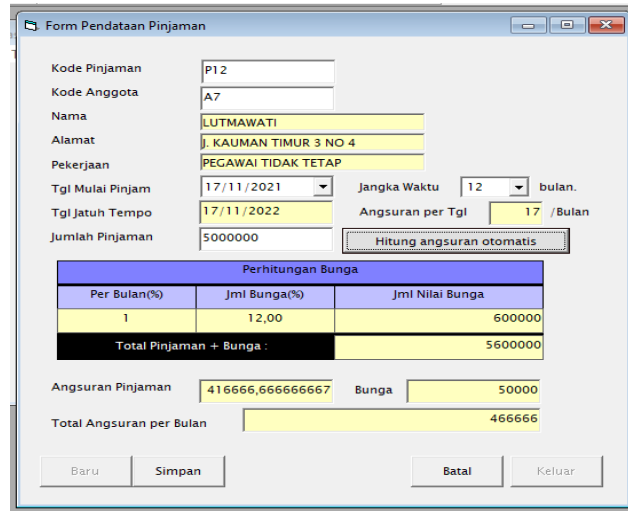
Form Pendataan Pinjaman

Kode Pinjaman P12
Kode Anggota A7
Nama LUTMAWATI
Alamat J. KAUMAN TIMUR 3 NO 4
Pekerjaan PEGAWAI TIDAK TETAP
Tgl Mulai Pinjam 17/11/2021
Jangka Waktu 12 bulan.
Tgl Jatuh Tempo 17/11/2022
Angsuran per Tgl 17 /Bulan
Jumlah Pinjaman 5000000
Hitung angsuran otomatis

| Perhitungan Bunga | | |
|---|---|---|
| Per Bulan(%) | Jml Bunga(%) | Jml Nilai Bunga |
| 1 | 12,00 | 600000 |
| Total Pinjaman + Bunga : | | 5600000 |

Angsuran Pinjaman 416666,666666667
Bunga 50000
Total Angsuran per Bulan 466666

Baru Simpan Batal Keluar